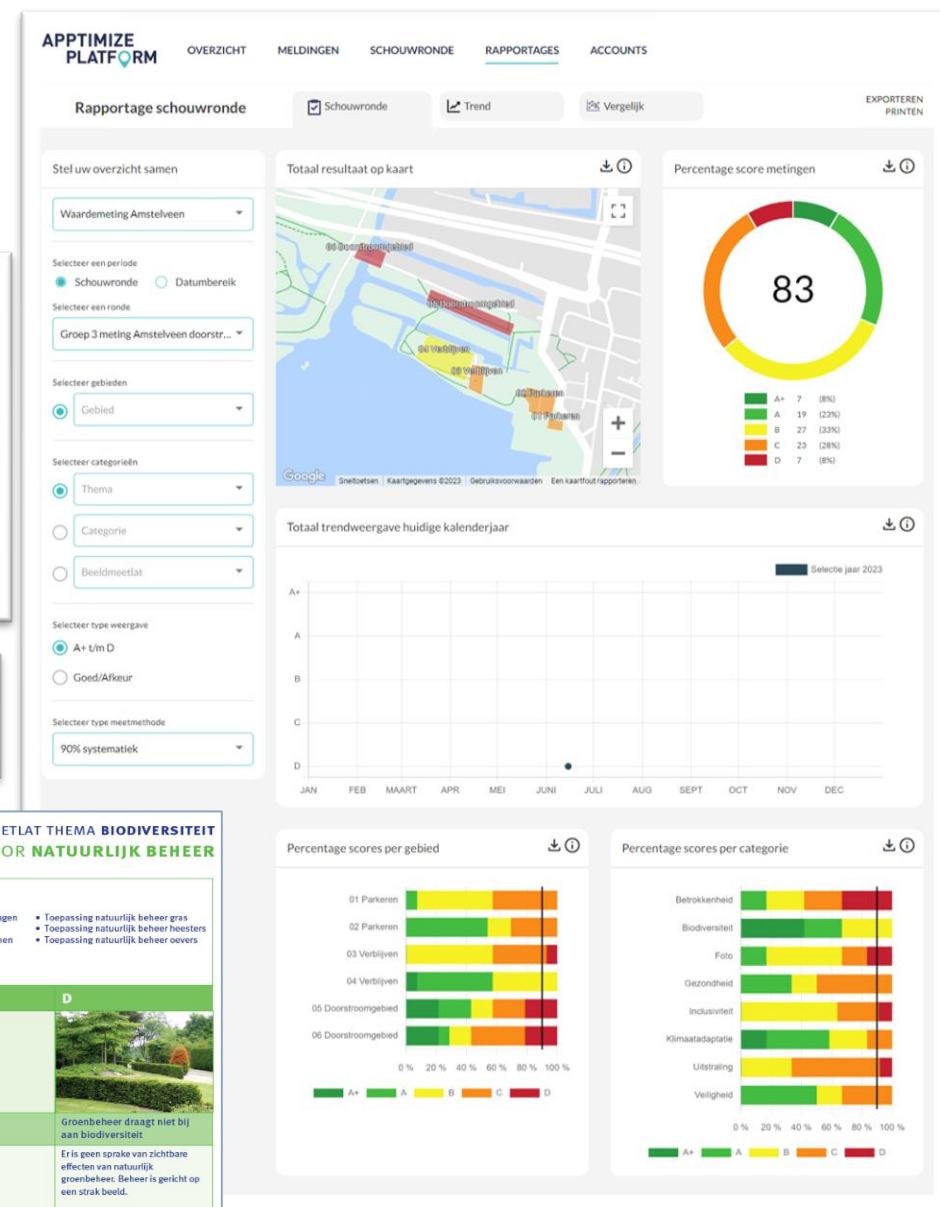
APPTIMIZE PLATFORM

OVERZICHT MELDINGEN SCHOUWRONDE RAPPORTAGES ACCOUNTS

Rapportage schouwronde

Schouwronde Trend Vergelijk

EXPORTEREN
PRINTEN

Stel uw overzicht samen

Waardemeting Amstelveen

Selecteer een periode
Schouwronde Datumbereik

Selecteer een ronde
Groep 3 meting Amstelveen doorstr...

Selecteer gebieden
Gebied

Selecteer categorieën
Thema
Categorie
Beeldmeetlat

Selecteer type weergave
A+ t/m D
Goed/Afkeur

Selecteer type meetmethode
90% systematiek

Totaal resultaat op kaart

06 Doorstroomgebied
05 Doorstroomgebied
04 Verblijven
03 Verblijven
02 Parkeren
01 Parkeren

Google Sneltoetsen Kaartgegevens ©2023 Gebruiksvoorwaarden Een kaartfout rapporteren

Percentage score metingen

83

| | | |
|---|---|---|
| A+ | 7 | (8%) |
| A | 19 | (23%) |
| B | 27 | (33%) |
| C | 23 | (28%) |
| D | 7 | (8%) |

Totaal trendweergave huidige kalenderjaar

Selectie jaar 2023

A+
A
B
C
D

JAN FEB MAART APR MEI JUNI JULI AUG SEPT OCT NOV DEC

ETLAT THEMA BIODIVERSITEIT
OR NATUURLIJK BEHEER

gen • Toepassing natuurlijk beheer gras
• Toepassing natuurlijk beheer heesters
en • Toepassing natuurlijk beheer oevers

D

Groenbeheer draagt niet bij aan biodiversiteit

Er is geen sprake van zichtbare effecten van natuurlijk groenbeheer. Beheer is gericht op een strak beeld.

Percentage scores per gebied

01 Parkeren
02 Parkeren
03 Verblijven
04 Verblijven
05 Doorstroomgebied
06 Doorstroomgebied

0 % 20 % 40 % 60 % 80 % 100 %

A+ A B C D

Percentage scores per categorie

Betrokkenheid
Biodiversiteit
Foto
Gezondheid
Inclusiviteit
Klimaatadaptatie
Uitstraling
Veiligheid

0 % 20 % 40 % 60 % 80 % 100 %

A+ A B C D